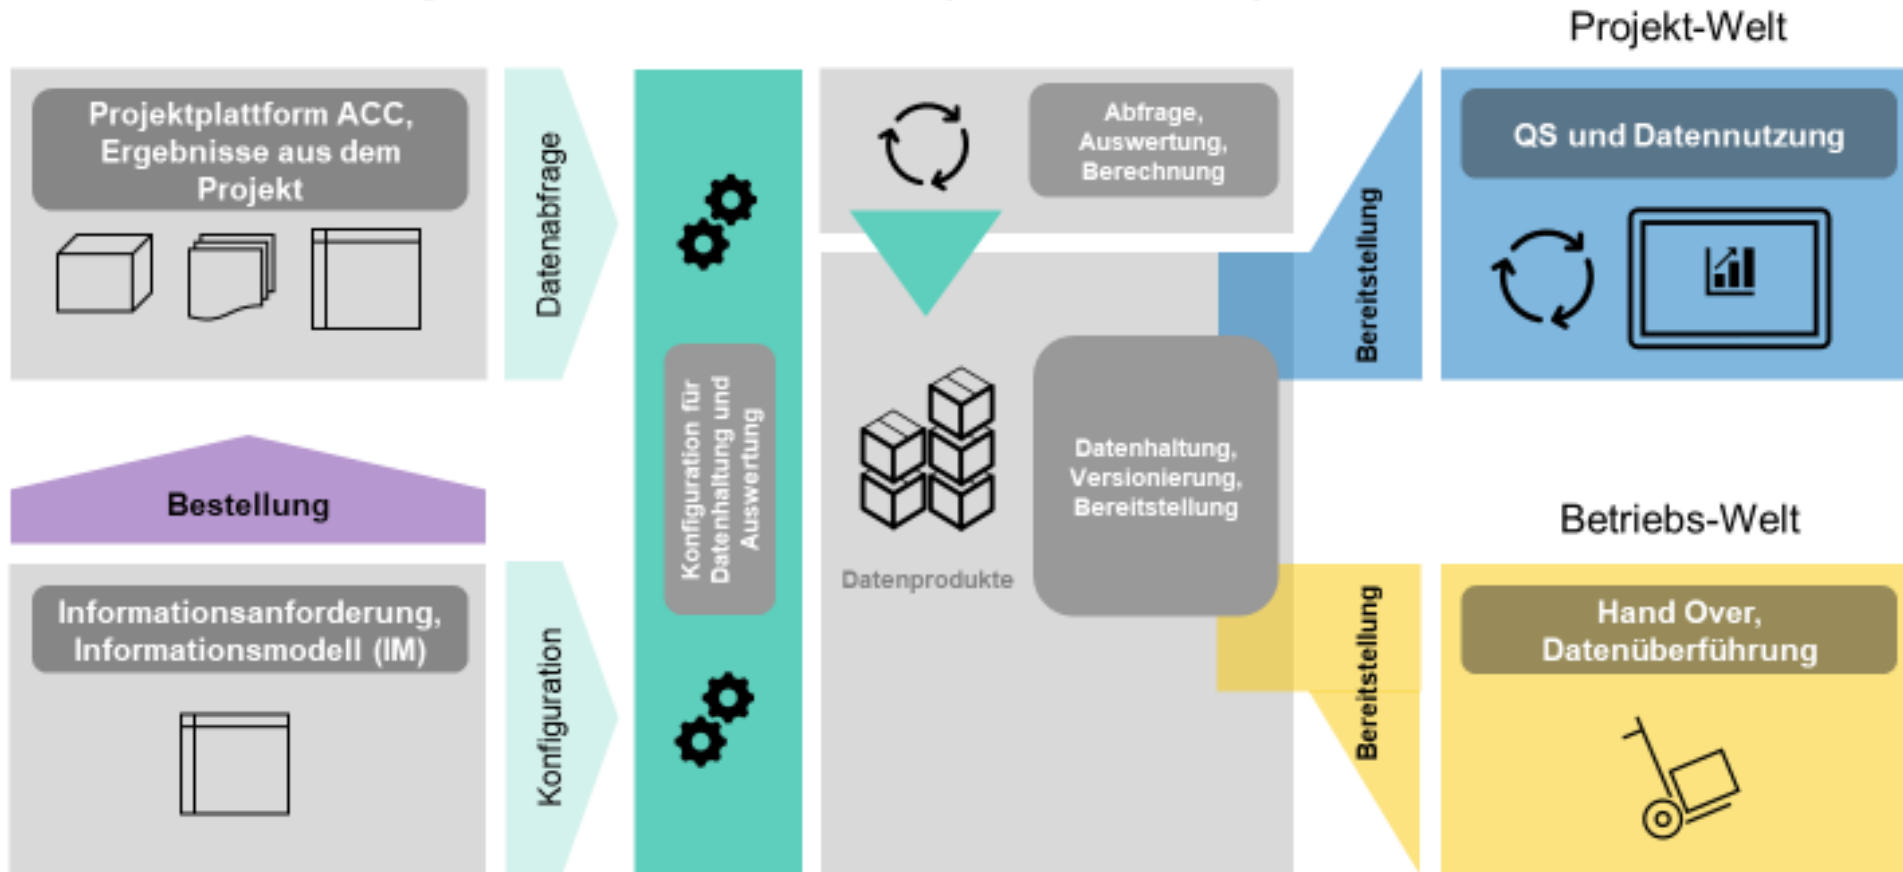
Projekt-Welt

Projektplattform ACC, Ergebnisse aus dem Projekt

Datenabfrage

Konfiguration für Datenhaltung und Auswertung

Abfrage, Auswertung, Berechnung

Bereitstellung

QS und Datennutzung

Bestellung

Datenprodukte

Datenhaltung, Versionierung, Bereitstellung

Betriebs-Welt

Informationsanforderung, Informationsmodell (IM)

Konfiguration

Bereitstellung

Hand Over, Datenüberführung